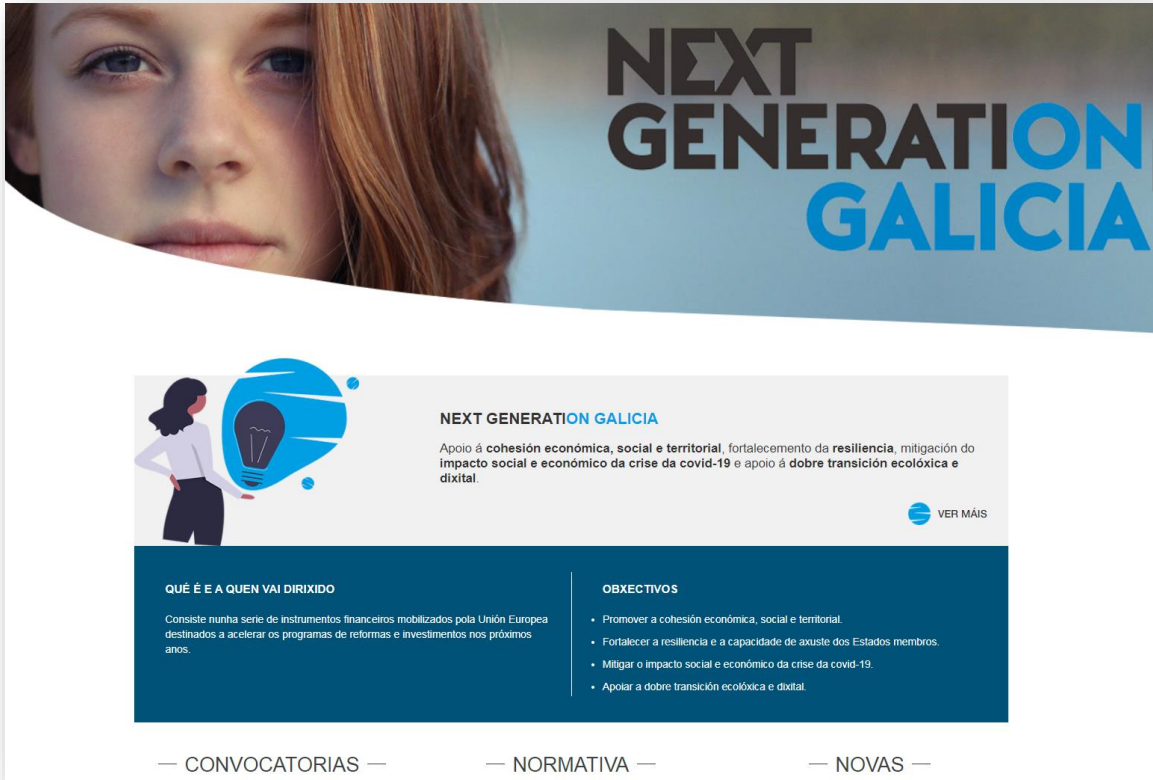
NEXT GENERATION GALICIA

NEXT GENERATION GALICIA

Apoio á **cohesión económica, social e territorial**, fortalecemento da **resiliencia**, mitigación do **impacto social e económico da crise da covid-19** e apoio á **dobre transición ecolóxica e dixital**.

VER MÁIS

QUÉ É E A QUEN VAI DIRIXIDO

Consiste nunha serie de instrumentos financeiros mobilizados pola Unión Europea destinados a acelerar os programas de reformas e investimentos nos próximos anos.

OBXECTIVOS

- Promover a cohesión económica, social e territorial.
- Fortalecer a resiliencia e a capacidade de axuste dos Estados membros.
- Mitigar o impacto social e económico da crise da covid-19.
- Apoiar a dobre transición ecolóxica e dixital.

— CONVOCATORIAS —

— NORMATIVA —

— NOVAS —